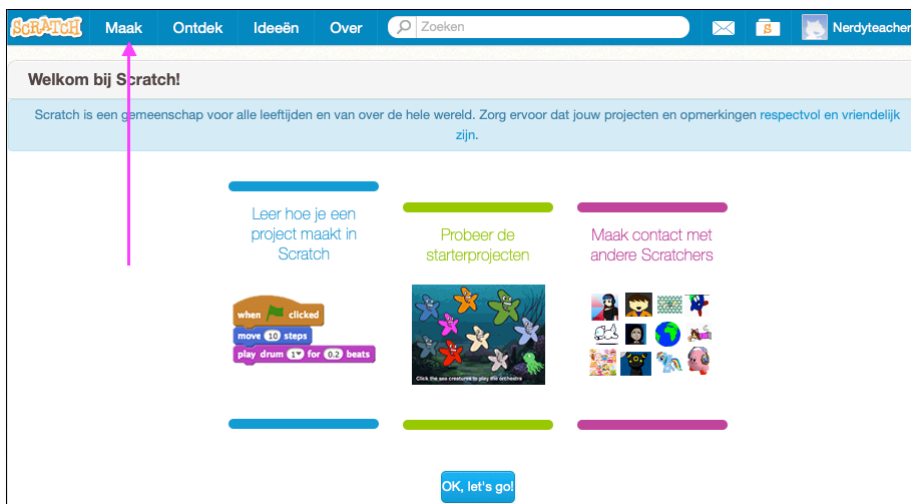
SCRATCH Maak Ontdek Ideeën Over Zoeken Nerdyteacher

Welkom bij Scratch!

Scratch is een gemeenschap voor alle leeftijden en van over de hele wereld. Zorg ervoor dat jouw projecten en opmerkingen respectvol en vriendelijk zijn.

Leer hoe je een project maakt in Scratch

when clicked
move 10 steps
play drum 1 for 0.2 beats

Probeer de starterprojecten

Click the sea creatures to play the orchestra

Maak contact met andere Scratchers

OK, let's go!